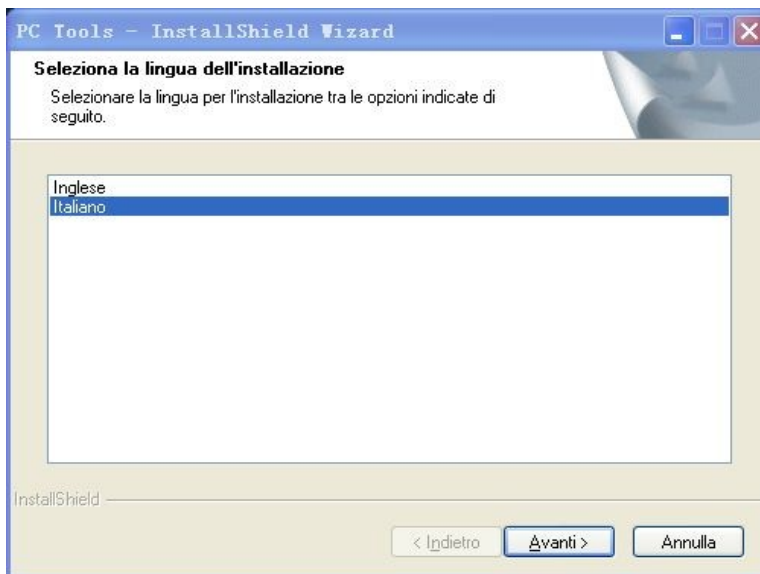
PC Tools - InstallShield Wizard

Seleziona la lingua dell'installazione

Selezionare la lingua per l'installazione tra le opzioni indicate di seguito.

Inglese
Italiano

InstallShield

< Indietro
Avanti >
Annulla